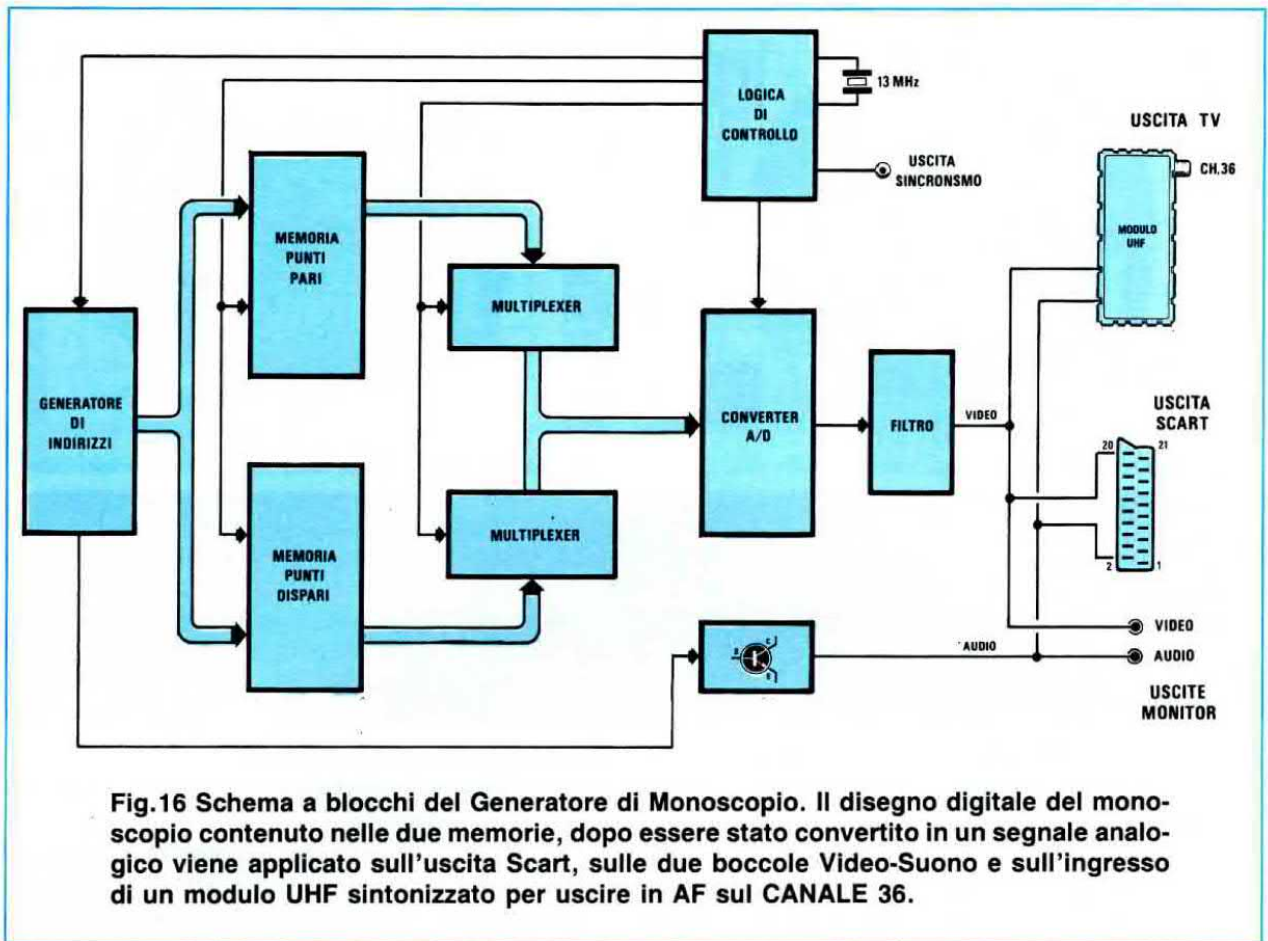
13 MHz

LOGICA DI CONTROLLO

USCITA TV

USCITA SINCRONSMO

CH.36

MODULO UHF

MEMORIA PUNTI PARI

MULTIPLEXER

GENERATORE DI INDIRIZZI

CONVERTER A/D

FILTRO

VIDEO

USCITA SCART

20

21

MEMORIA PUNTI DISPARI

MULTIPLEXER

2

1

VIDEO

AUDIO

AUDIO

USCITE MONITOR

Fig.16 Schema a blocchi del Generatore di Monoscopio. Il disegno digitale del monoscopio contenuto nelle due memorie, dopo essere stato convertito in un segnale analogico viene applicato sull'uscita Scart, sulle due boccole Video-Suono e sull'ingresso di un modulo UHF sintonizzato per uscire in AF sul CANALE 36.